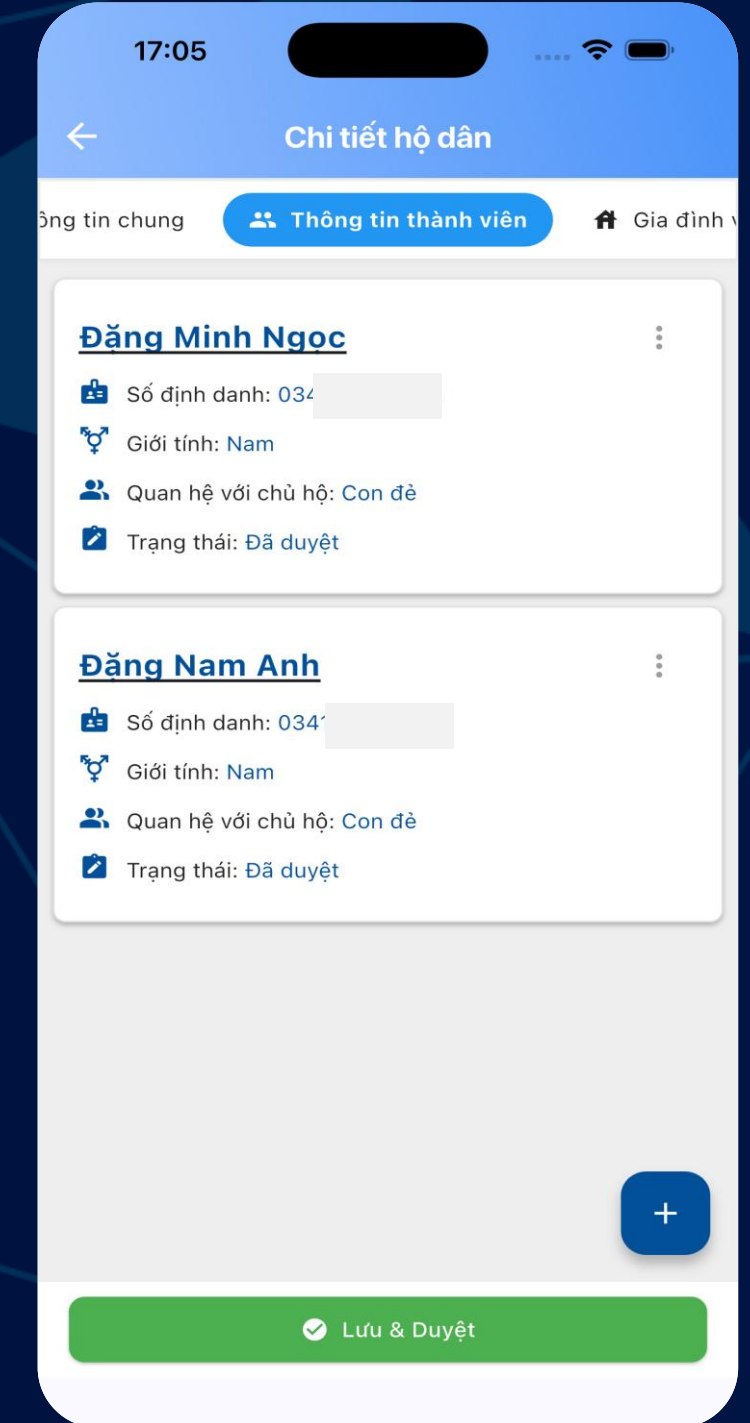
17:05

Chi tiết hộ dân

ông tin chung

Thông tin thành viên

Gia đình v

Đặng Minh Ngọc

Số định danh: 034

Giới tính: Nam

Quan hệ với chủ hộ: Con đẻ

Trạng thái: Đã duyệt

Đặng Nam Anh

Số định danh: 0341

Giới tính: Nam

Quan hệ với chủ hộ: Con đẻ

Trạng thái: Đã duyệt

+

Lưu & Duyệt